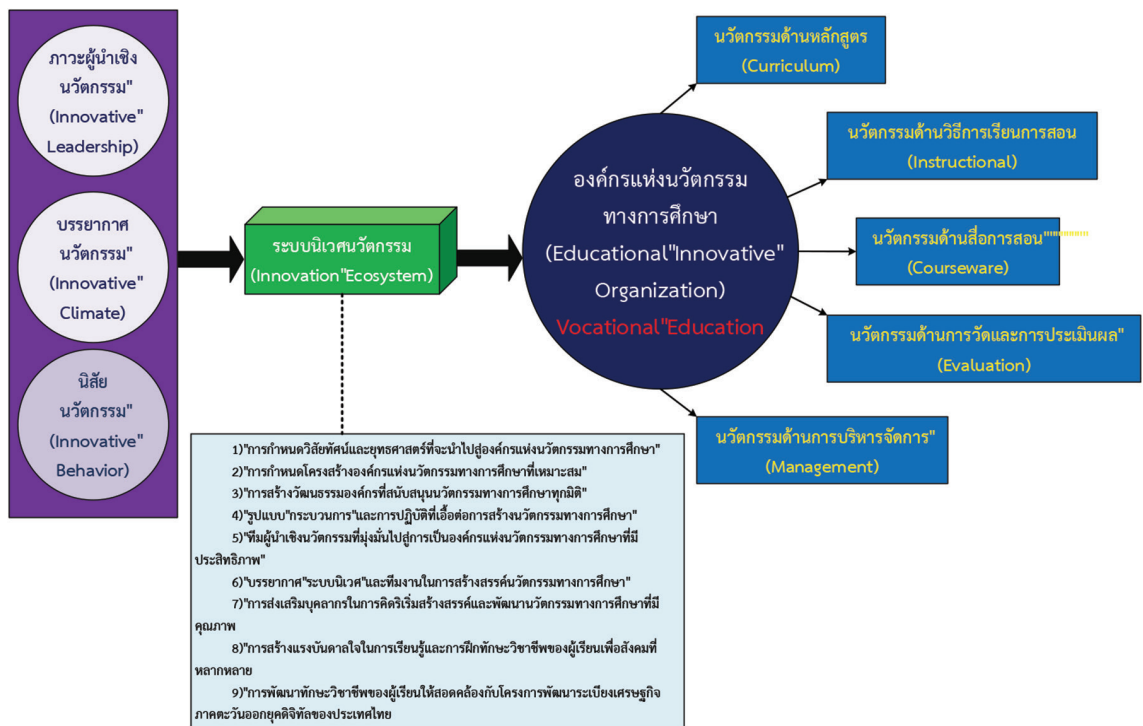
ภาวะผู้นำเชิง นวัตกรรม" (Innovative" Leadership)

บรรยากาศ นวัตกรรม" (Innovative" Climate)

นิสัย นวัตกรรม" (Innovative" Behavior)

ระบบนิเวศนวัตกรรม (Innovation"Ecosystem)

องค์กรแห่งนวัตกรรม ทางการศึกษา (Educational"Innovative" Organization)

Vocational"Education

นวัตกรรมด้านหลักสูตร (Curriculum)

นวัตกรรมด้านวิธีการเรียนการสอน (Instructional)

นวัตกรรมด้านสื่อการสอน"""""" (Courseware)

นวัตกรรมด้านการวัดและการประเมินผล" (Evaluation)

นวัตกรรมด้านการบริหารจัดการ" (Management)

1)"การกำหนดวิสัยทัศน์และยุทธศาสตร์ที่จะนำไปสู่องค์กรแห่งนวัตกรรมทางการศึกษา"

2)"การกำหนดโครงสร้างองค์กรแห่งนวัตกรรมทางการศึกษาที่เหมาะสม"

3)"การสร้างวัฒนธรรมองค์กรที่สนับสนุนนวัตกรรมทางการศึกษาทุกมิติ"

4)"รูปแบบ"กระบวนการ"และการปฏิบัติที่เอื้อต่อการสร้างนวัตกรรมทางการศึกษา"

5)"ทีมผู้นำเชิงนวัตกรรมที่มุ่งมั่นไปสู่การเป็นองค์กรแห่งนวัตกรรมทางการศึกษาที่มีประสิทธิภาพ"

6)"บรรยากาศ"ระบบนิเวศ"และทีมงานในการสร้างสรรค์นวัตกรรมทางการศึกษา"

7)"การส่งเสริมบุคลากรในการคิดริเริ่มสร้างสรรค์และพัฒนานวัตกรรมทางการศึกษาที่มีคุณภาพ

8)"การสร้างแรงบันดาลใจในการเรียนรู้และการฝึกทักษะวิชาชีพของผู้เรียนเพื่อสังคมที่หลากหลาย

9)"การพัฒนาทักษะวิชาชีพของผู้เรียนให้สอดคล้องกับโครงการพัฒนาระเบียงเศรษฐกิจภาคตะวันออกยุคดิจิทัลของประเทศไทย